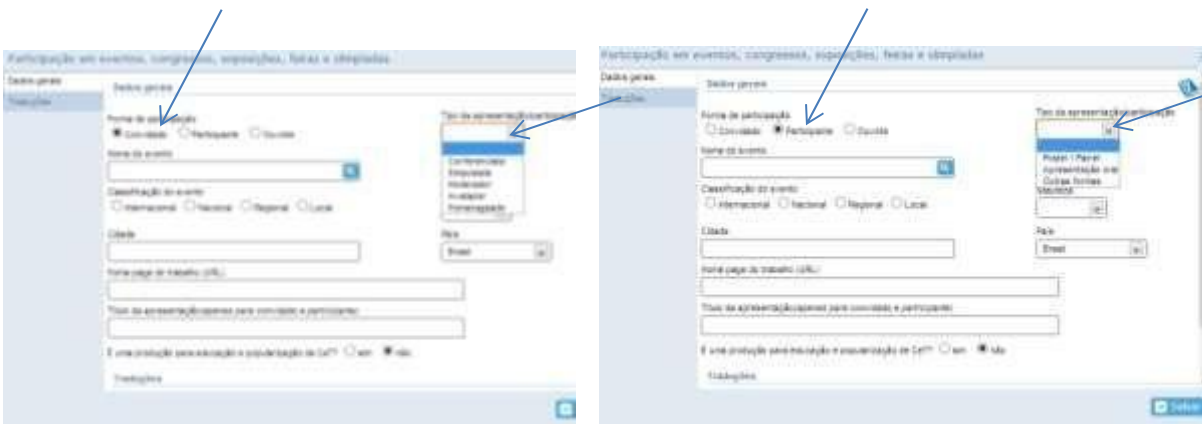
Participação em eventos, congressos, exposições, feiras e olimpíadas

Dados gerais

Traduções

Dados gerais

Forma de participação

Convidado Participante Ouvinte

Tipo de apresentação/participação

Conferencista

Debatedor

Moderador

Avaliador

Homenageado

Nome do evento

Classificação do evento

Internacional Nacional Regional Local

Cidade

País

Brasil

Home page do trabalho (URL)

Título da apresentação(apenas para convidado e participante)

É uma produção para educação e popularização de C&T? sim Não

Traduções

Participação em eventos, congressos, exposições, feiras e olimpíadas

Dados gerais

Traduções

Dados gerais

Forma de participação

Convidado Participante Ouvinte

Tipo de apresentação/participação

Poster / Painel

Apresentação oral

Outras formas

Nome do evento

Mediador

Classificação do evento

Internacional Nacional Regional Local

Cidade

País

Brasil

Home page do trabalho (URL)

Título da apresentação(apenas para convidado e participante)

É uma produção para educação e popularização de C&T? sim Não

Traduções

Salvar